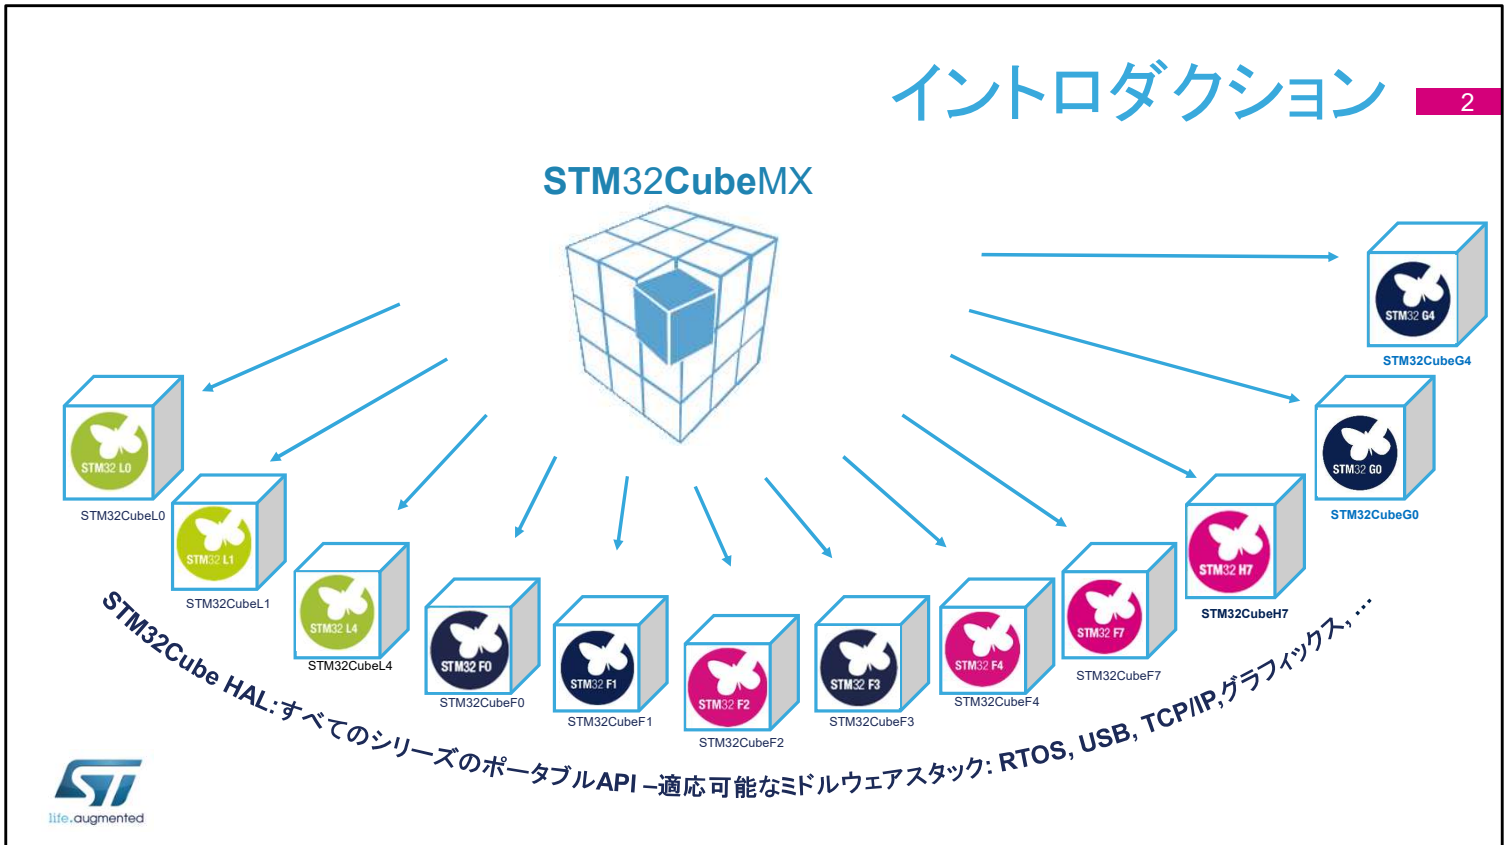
イントロダクション

2

STM32CubeMX

STM32 G4
STM32CubeG4

STM32 L0
STM32CubeL0

STM32 L1
STM32CubeL1

STM32 L4
STM32CubeL4

STM32 F0
STM32CubeF0

STM32 F1
STM32CubeF1

STM32 F2
STM32CubeF2

STM32 F3
STM32CubeF3

STM32 F4
STM32CubeF4

STM32 F7
STM32CubeF7

STM32 H7
STM32CubeH7

STM32 G0
STM32CubeG0

STM32Cube HAL:すべてのシリーズのポータブルAPI –適応可能なミドルウェアスタック: RTOS, USB, TCP/IP,グラフィックス, …

life.augmented